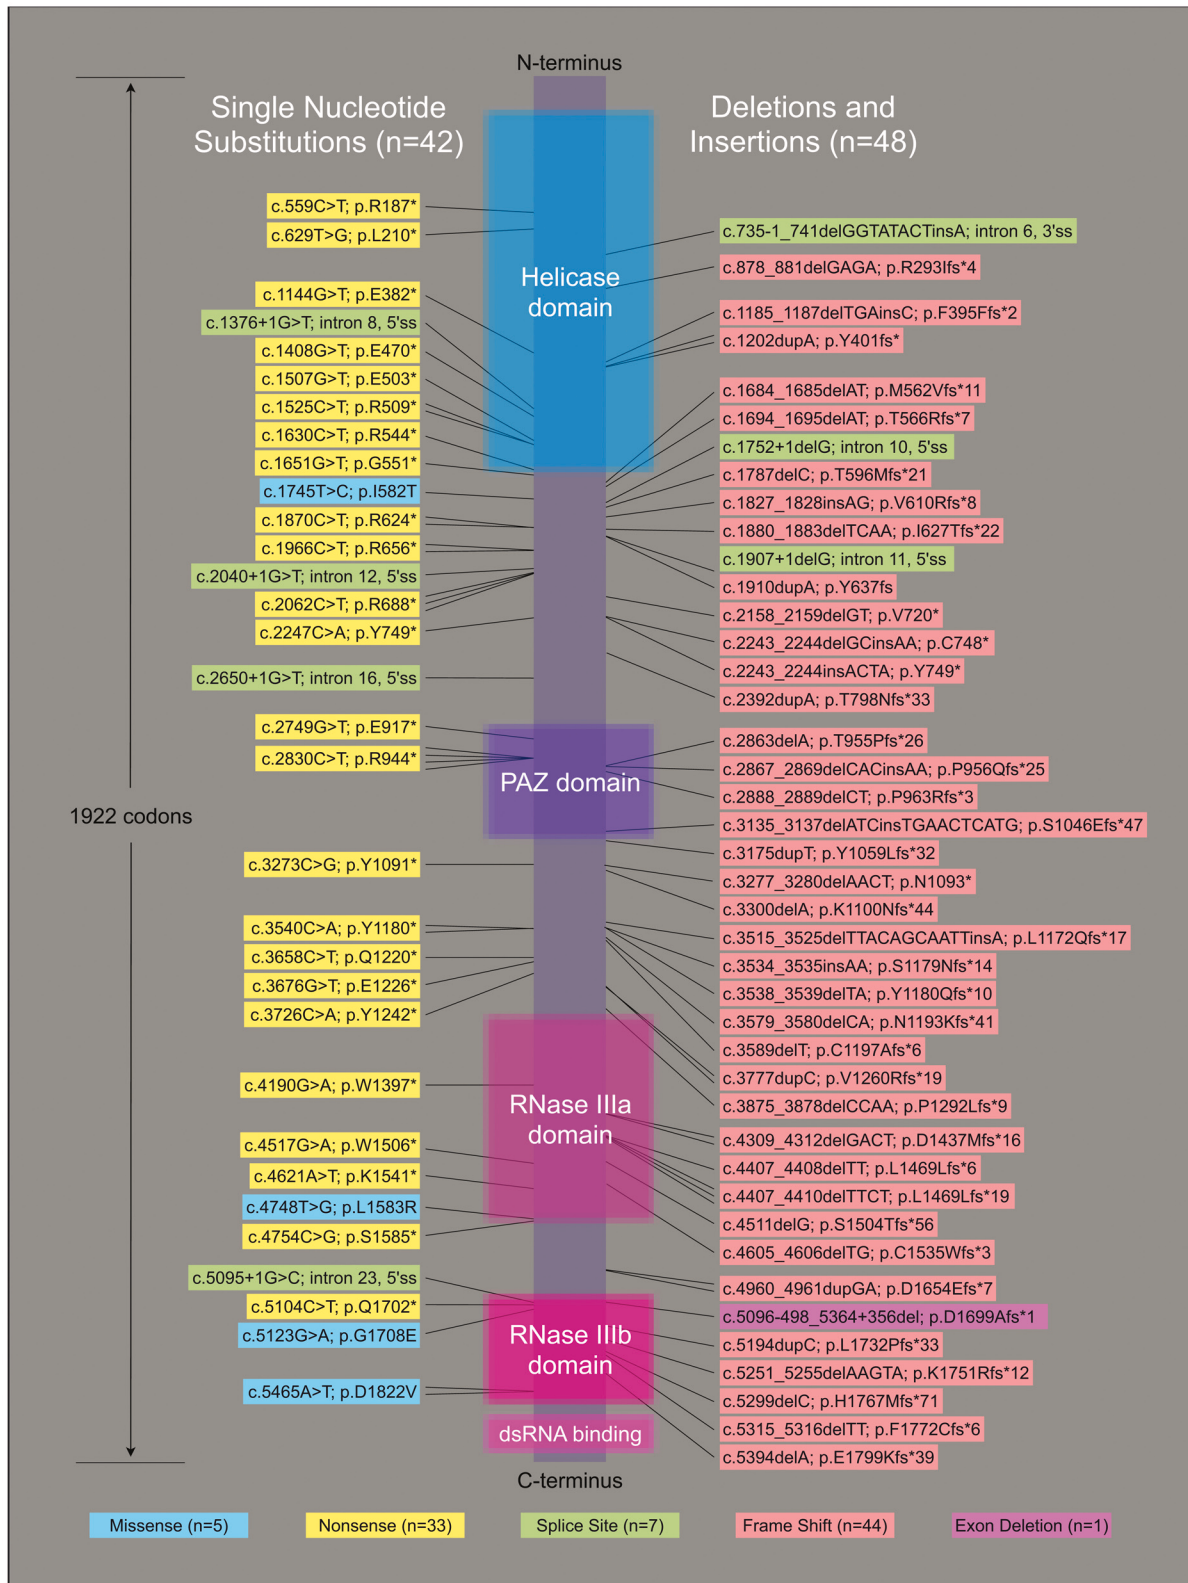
N-terminus

Single Nucleotide Substitutions (n=42)

c.559C>T; p.R187*
c.629T>G; p.L210*
c.1144G>T; p.E382*
c.1376+1G>T; intron 8, 5'ss
c.1408G>T; p.E470*
c.1507G>T; p.E503*
c.1525C>T; p.R509*
c.1630C>T; p.R544*
c.1651G>T; p.G551*
c.1745T>C; p.I582T
c.1870C>T; p.R624*
c.1966C>T; p.R656*
c.2040+1G>T; intron 12, 5'ss
c.2062C>T; p.R688*
c.2247C>A; p.Y749*
c.2650+1G>T; intron 16, 5'ss
c.2749G>T; p.E917*
c.2830C>T; p.R944*
c.3273C>G; p.Y1091*
c.3540C>A; p.Y1180*
c.3658C>T; p.Q1220*
c.3676G>T; p.E1226*
c.3726C>A; p.Y1242*
c.4190G>A; p.W1397*
c.4517G>A; p.W1506*
c.4621A>T; p.K1541*
c.4748T>G; p.L1583R
c.4754C>G; p.S1585*
c.5095+1G>C; intron 23, 5'ss
c.5104C>T; p.Q1702*
c.5123G>A; p.G1708E
c.5465A>T; p.D1822V

1922 codons

Helicase domain

PAZ domain

RNase IIIa domain

RNase IIIb domain

dsRNA binding

Deletions and Insertions (n=48)

c.735-1_741delGGTATACTinsA; intron 6, 3'ss
c.878_881delGAGA; p.R293Ifs*4
c.1185_1187delTGAinsC; p.F395Ffs*2
c.1202dupA; p.Y401fs*
c.1684_1685delAT; p.M562Vfs*11
c.1694_1695delAT; p.T566Rfs*7
c.1752+1delG; intron 10, 5'ss
c.1787delC; p.T596Mfs*21
c.1827_1828insAG; p.V610Rfs*8
c.1880_1883delTCAA; p.I627Tfs*22
c.1907+1delG; intron 11, 5'ss
c.1910dupA; p.Y637fs
c.2158_2159delGT; p.V720*
c.2243_2244delGCinsAA; p.C748*
c.2243_2244insACTA; p.Y749*
c.2392dupA; p.T798Nfs*33
c.2863delA; p.T955Pfs*26
c.2867_2869delCACinsAA; p.P956Qfs*25
c.2888_2889delCT; p.P963Rfs*3
c.3135_3137delATCinsTGAACTCATG; p.S1046Efs*47
c.3175dupT; p.Y1059Lfs*32
c.3277_3280delAACT; p.N1093*
c.3300delA; p.K1100Nfs*44
c.3515_3525delTTACAGCAATTinsA; p.L1172Qfs*17
c.3534_3535insAA; p.S1179Nfs*14
c.3538_3539delTA; p.Y1180Qfs*10
c.3579_3580delCA; p.N1193Kfs*41
c.3589delT; p.C1197Afs*6
c.3777dupC; p.V1260Rfs*19
c.3875_3878delCCAA; p.P1292Lfs*9
c.4309_4312delGACT; p.D1437Mfs*16
c.4407_4408delTT; p.L1469Lfs*6
c.4407_4410delTTCT; p.L1469Lfs*19
c.4511delG; p.S1504Tfs*56
c.4605_4606delTG; p.C1535Wfs*3
c.4960_4961dupGA; p.D1654Efs*7
c.5096-498_5364+356del; p.D1699Afs*1
c.5194dupC; p.L1732Pfs*33
c.5251_5255delAAGTA; p.K1751Rfs*12
c.5299delC; p.H1767Mfs*71
c.5315_5316delTT; p.F1772Cfs*6
c.5394delA; p.E1799Kfs*39

C-terminus

Missense (n=5) Nonsense (n=33) Splice Site (n=7) Frame Shift (n=44) Exon Deletion (n=1)